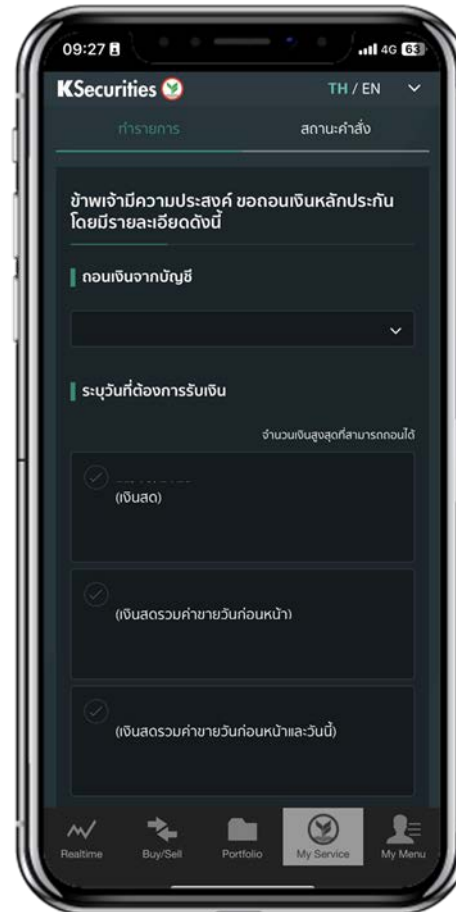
09:27

4G 63

KSecurities

TH / EN

ทำรายการ

สถานะคำสั่ง

ข้าพเจ้ามีความประสงค์ ขอถอนเงินหลักประกัน โดยมีรายละเอียดดังนี้

ถอนเงินจากบัญชี

ระบุวันที่ต้องการรับเงิน

จำนวนเงินสูงสุดที่สามารถถอนได้

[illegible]
(เงินสด)

(เงินสดรวมค่าขายวันก่อนหน้า)

(เงินสดรวมค่าขายวันก่อนหน้าและวันนี้)

Realtime

Buy/Sell

Portfolio

My Service

My Menu